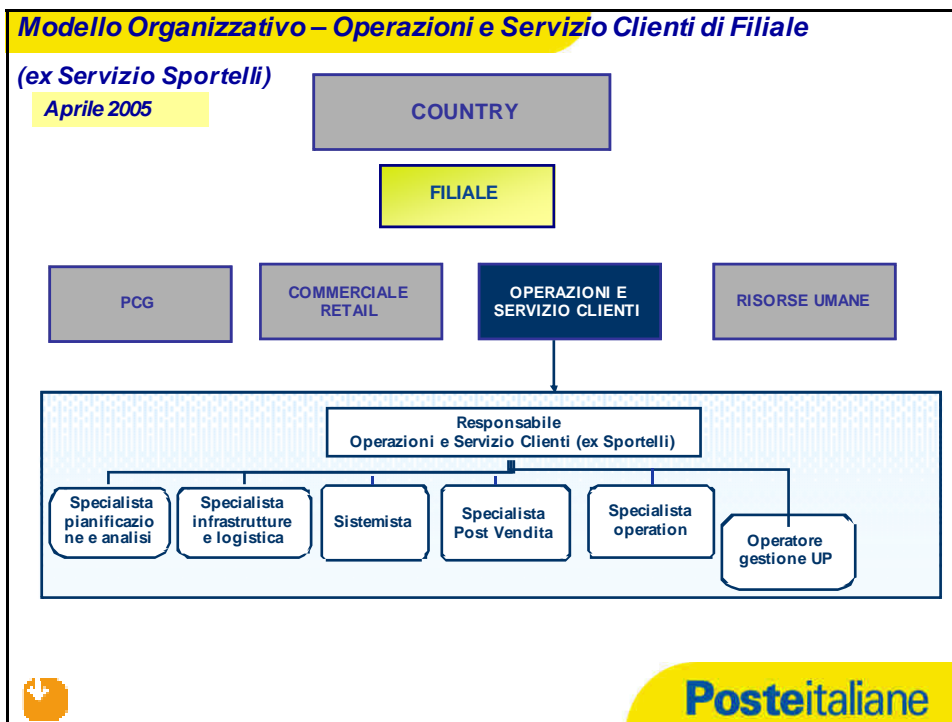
Modello Organizzativo – Operazioni e Servizio Clienti di Filiale

(ex Servizio Sportelli)

Aprile 2005

COUNTRY

FILIALE

PCG

COMMERCIALE RETAIL

OPERAZIONI E SERVIZIO CLIENTI

RISORSE UMANE

Responsabile Operazioni e Servizio Clienti (ex Sportelli)

Specialista pianificazione e analisi

Specialista infrastrutture e logistica

Sistemista

Specialista Post Vendita

Specialista operation

Operatore gestione UP

Posteitaliane